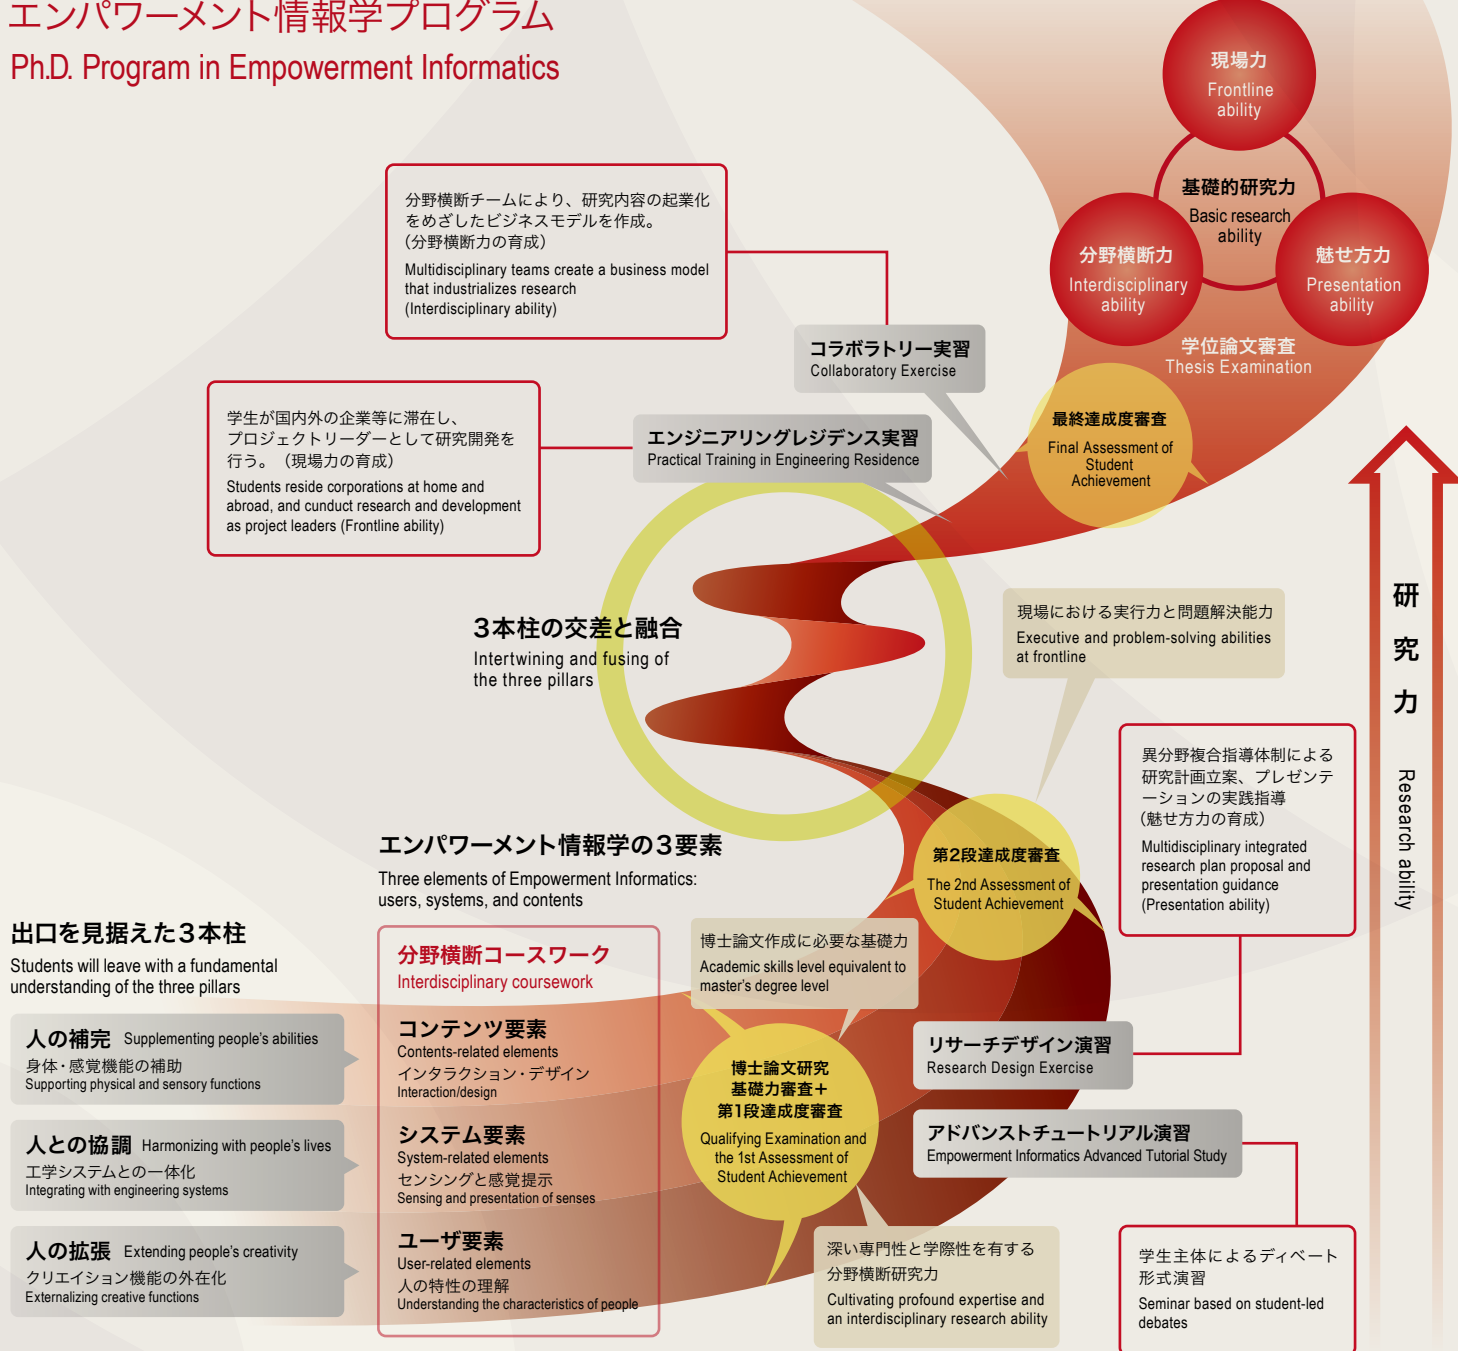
エンパワーメント情報学プログラム
Ph.D. Program in Empowerment Informatics

現場力
Frontline ability

基礎的研究力
Basic research ability

分野横断力
Interdisciplinary ability

魅せ方力
Presentation ability

学位論文審査
Thesis Examination

分野横断チームにより、研究内容の起業化をめざしたビジネスモデルを作成。
(分野横断力の育成)
Multidisciplinary teams create a business model that industrializes research (Interdisciplinary ability)

コラボラトリー実習
Collaboratory Exercise

学生が国内外の企業等に滞在し、プロジェクトリーダーとして研究開発を行う。（現場力の育成）
Students reside corporations at home and abroad, and cunduct research and development as project leaders (Frontline ability)

エンジニアリングレジデンス実習
Practical Training in Engineering Residence

最終達成度審査
Final Assessment of Student Achievement

研究力
Research ability

3本柱の交差と融合
Intertwining and fusing of the three pillars

現場における実行力と問題解決能力
Executive and problem-solving abilities at frontline

異分野複合指導体制による研究計画立案、プレゼンテーションの実践指導
(魅せ方力の育成)
Multidisciplinary integrated research plan proposal and presentation guidance
(Presentation ability)

エンパワーメント情報学の3要素
Three elements of Empowerment Informatics: users, systems, and contents

第2段達成度審査
The 2nd Assessment of Student Achievement

出口を見据えた3本柱
Students will leave with a fundamental understanding of the three pillars

人の補完 Supplementing people's abilities
身体・感覚機能の補助
Supporting physical and sensory functions

人との協調 Harmonizing with people's lives
工学システムとの一体化
Integrating with engineering systems

人の拡張 Extending people's creativity
クリエイション機能の外在化
Externalizing creative functions

分野横断コースワーク
Interdisciplinary coursework

コンテンツ要素
Contents-related elements
インタラクション・デザイン
Interaction/design

システム要素
System-related elements
センシングと感覚提示
Sensing and presentation of senses

ユーザ要素
User-related elements
人の特性の理解
Understanding the characteristics of people

博士論文作成に必要な基礎力
Academic skills level equivalent to master's degree level

博士論文研究
基礎力審査＋
第1段達成度審査
Qualifying Examination and the 1st Assessment of Student Achievement

リサーチデザイン演習
Research Design Exercise

アドバンストチュートリアル演習
Empowerment Informatics Advanced Tutorial Study

深い専門性と学際性を有する分野横断研究力
Cultivating profound expertise and an interdisciplinary research ability

学生主体によるディベート形式演習
Seminar based on student-led debates